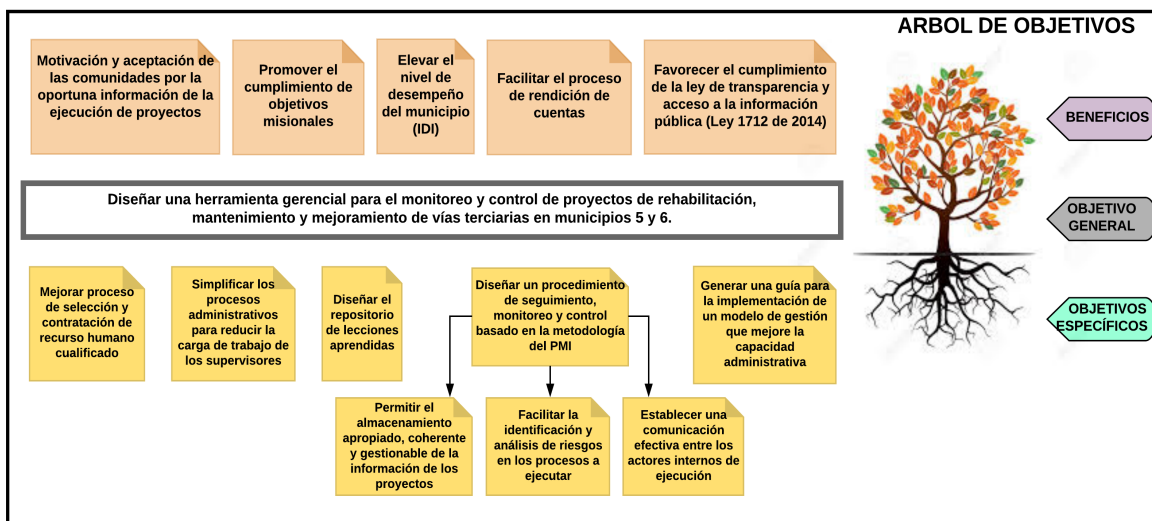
ARBOL DE OBJETIVOS

Motivación y aceptación de las comunidades por la oportuna información de la ejecución de proyectos

Promover el cumplimiento de objetivos misionales

Elevar el nivel de desempeño del municipio (IDI)

Facilitar el proceso de rendición de cuentas

Favorecer el cumplimiento de la ley de transparencia y acceso a la información pública (Ley 1712 de 2014)

BENEFICIOS

Diseñar una herramienta gerencial para el monitoreo y control de proyectos de rehabilitación, mantenimiento y mejoramiento de vías terciarias en municipios 5 y 6.

OBJETIVO GENERAL

Mejorar proceso de selección y contratación de recurso humano cualificado

Simplificar los procesos administrativos para reducir la carga de trabajo de los supervisores

Diseñar el repositorio de lecciones aprendidas

Diseñar un procedimiento de seguimiento, monitoreo y control basado en la metodología del PMI

Generar una guía para la implementación de un modelo de gestión que mejore la capacidad administrativa

OBJETIVOS ESPECÍFICOS

Permitir el almacenamiento apropiado, coherente y gestionable de la información de los proyectos

Facilitar la identificación y análisis de riesgos en los procesos a ejecutar

Establecer una comunicación efectiva entre los actores internos de ejecución